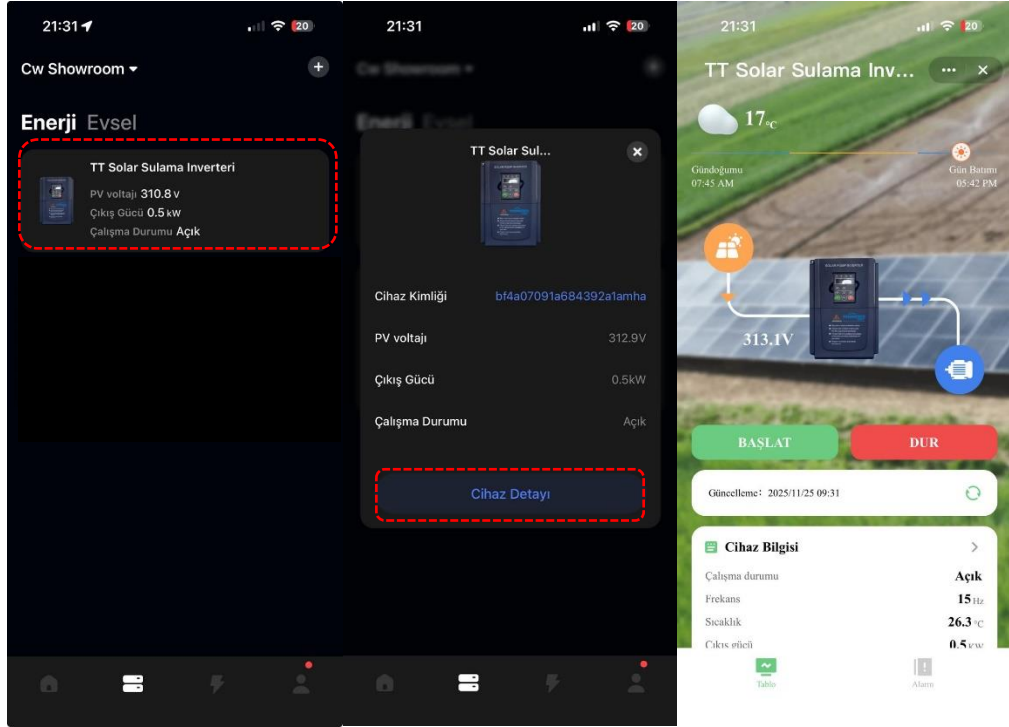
21:31 20

Cw Showroom

Enerji Evsel

TT Solar Sulama Inverteri
PV voltajı 310.8 V
Çıkış Gücü 0.5 kW
Çalışma Durumu Açık

21:31 20

Cw Showroom

Enerji Evsel

TT Solar Sul...

Cihaz Kimliği bf4a07091a684392a1amha

PV voltajı 312.9V

Çıkış Gücü 0.5kW

Çalışma Durumu Açık

Cihaz Detayı

21:31 20

TT Solar Sulama Inv...

17°C

Gündoğumu 07:45 AM

Gün Batımı 05:42 PM

313.1V

BAŞLAT

DUR

Güncelleme: 2025/11/25 09:31

Cihaz Bilgisi

Çalışma durumu Açık

Frekans 15 Hz

Sıcaklık 26.3 °C

Çıkış gücü 0.5 kW

Tablo

Alarm